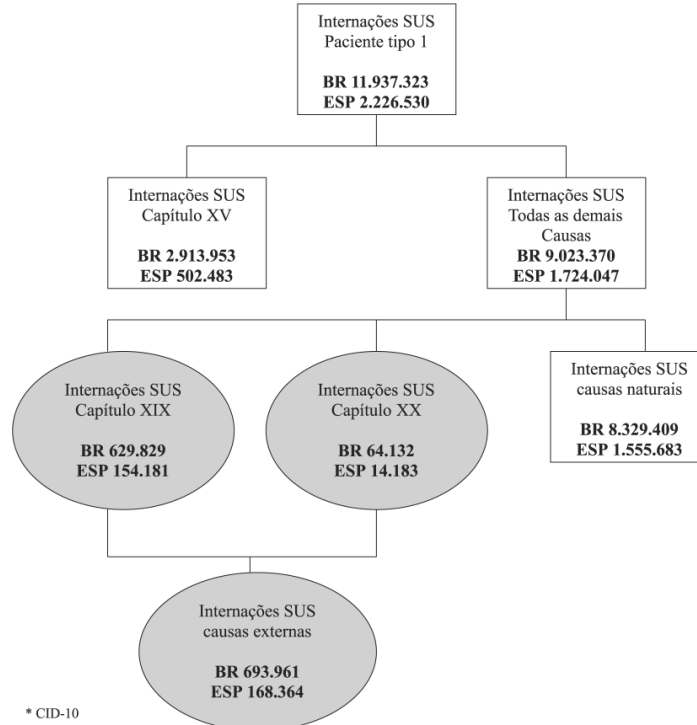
Internações SUS
Paciente tipo 1

**BR 11.937.323**
**ESP 2.226.530**

Internações SUS
Capítulo XV

**BR 2.913.953**
**ESP 502.483**

Internações SUS
Todas as demais Causas
**BR 9.023.370**
**ESP 1.724.047**

Internações SUS
Capítulo XIX

**BR 629.829**
**ESP 154.181**

Internações SUS
Capítulo XX

**BR 64.132**
**ESP 14.183**

Internações SUS
causas naturais

**BR 8.329.409**
**ESP 1.555.683**

Internações SUS
causas externas

**BR 693.961**
**ESP 168.364**

* CID-10